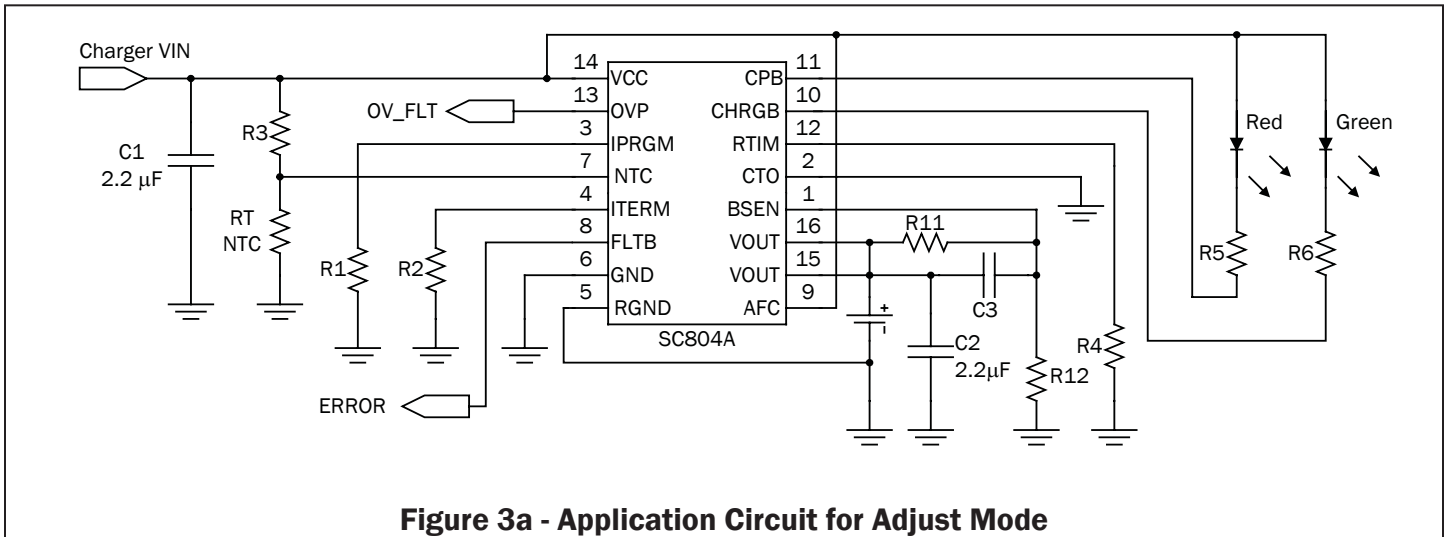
Charger VIN

C1
2.2 µF

R3

RT
NTC

R1

R2

OV_FLT

ERROR

14 VCC
13 OVP
3 IPRGM
7 NTC
4 ITERM
8 FLTB
6 GND
5 RGND

11 CPB
10 CHRGB
12 RTIM
2 CTO
1 BSEN
16 VOUT
15 VOUT
9 AFC

SC804A

R11

C3

C2
2.2µF

R12

R4

Red

Green

R5

R6

Figure 3a - Application Circuit for Adjust Mode